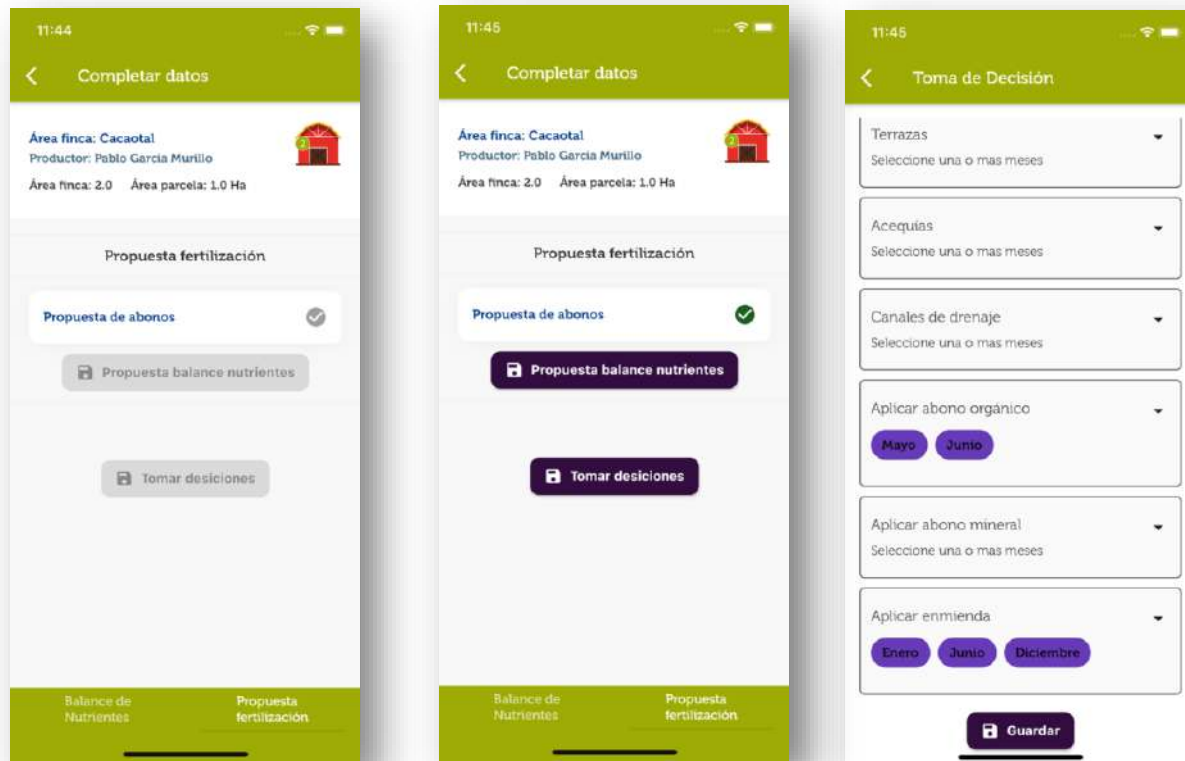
11:44

Completar datos

Área finca: Cacaotal
Productor: Pablo Garcia Murillo
Área finca: 2.0 Área parcela: 1.0 Ha

Propuesta fertilización

Propuesta de abonos

Propuesta balance nutrientes

Tomar desiciones

Balance de Nutrientes
Propuesta fertilización

11:45

Completar datos

Área finca: Cacaotal
Productor: Pablo Garcia Murillo
Área finca: 2.0 Área parcela: 1.0 Ha

Propuesta fertilización

Propuesta de abonos

Propuesta balance nutrientes

Tomar desiciones

Balance de Nutrientes
Propuesta fertilización

11:45

Toma de Decisión

Terrazas
Seleccione una o mas meses

Acequias
Seleccione una o mas meses

Canales de drenaje
Seleccione una o mas meses

Aplicar abono orgánico
Mayo Junio

Aplicar abono mineral
Seleccione una o mas meses

Aplicar enmienda
Enero Junio Diciembre

Guardar